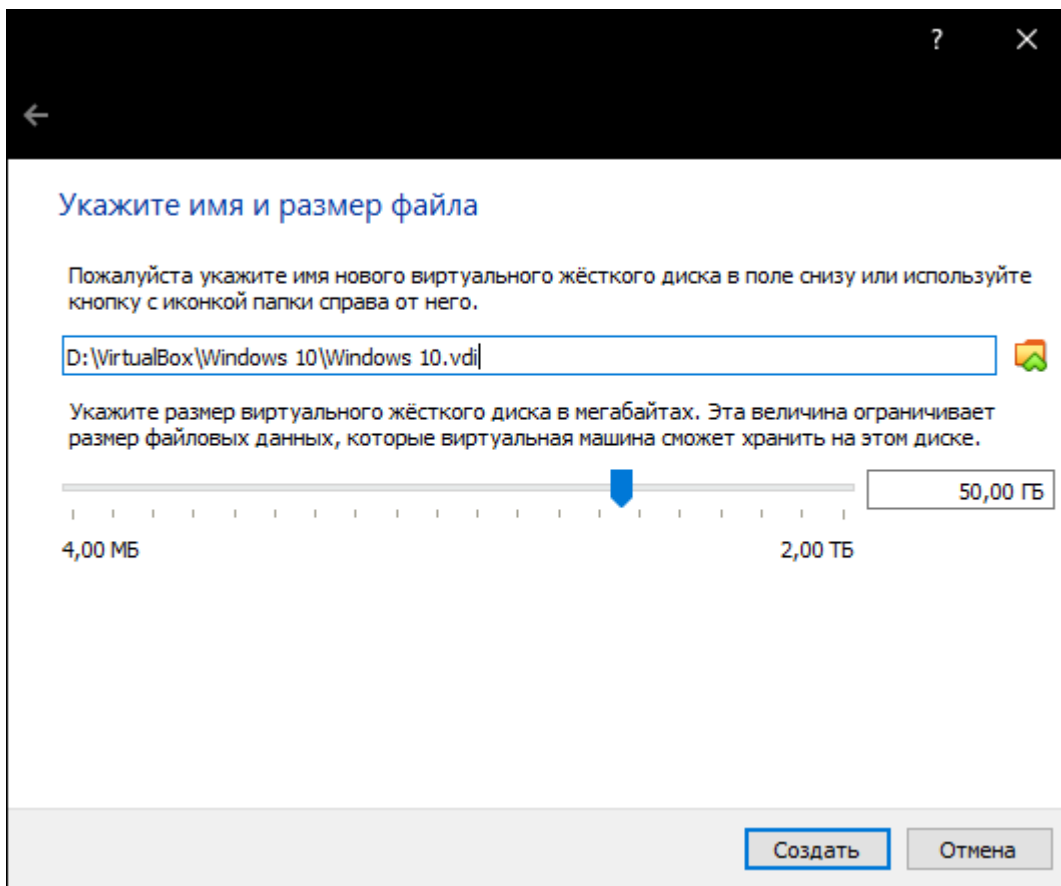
?

Укажите имя и размер файла

Пожалуйста укажите имя нового виртуального жёсткого диска в поле снизу или используйте кнопку с иконкой папки справа от него.

D:\VirtualBox\Windows 10\Windows 10.vdi

Укажите размер виртуального жёсткого диска в мегабайтах. Эта величина ограничивает размер файловых данных, которые виртуальная машина сможет хранить на этом диске.

50,00 ГБ

4,00 МБ

2,00 ТБ

Создать

Отмена